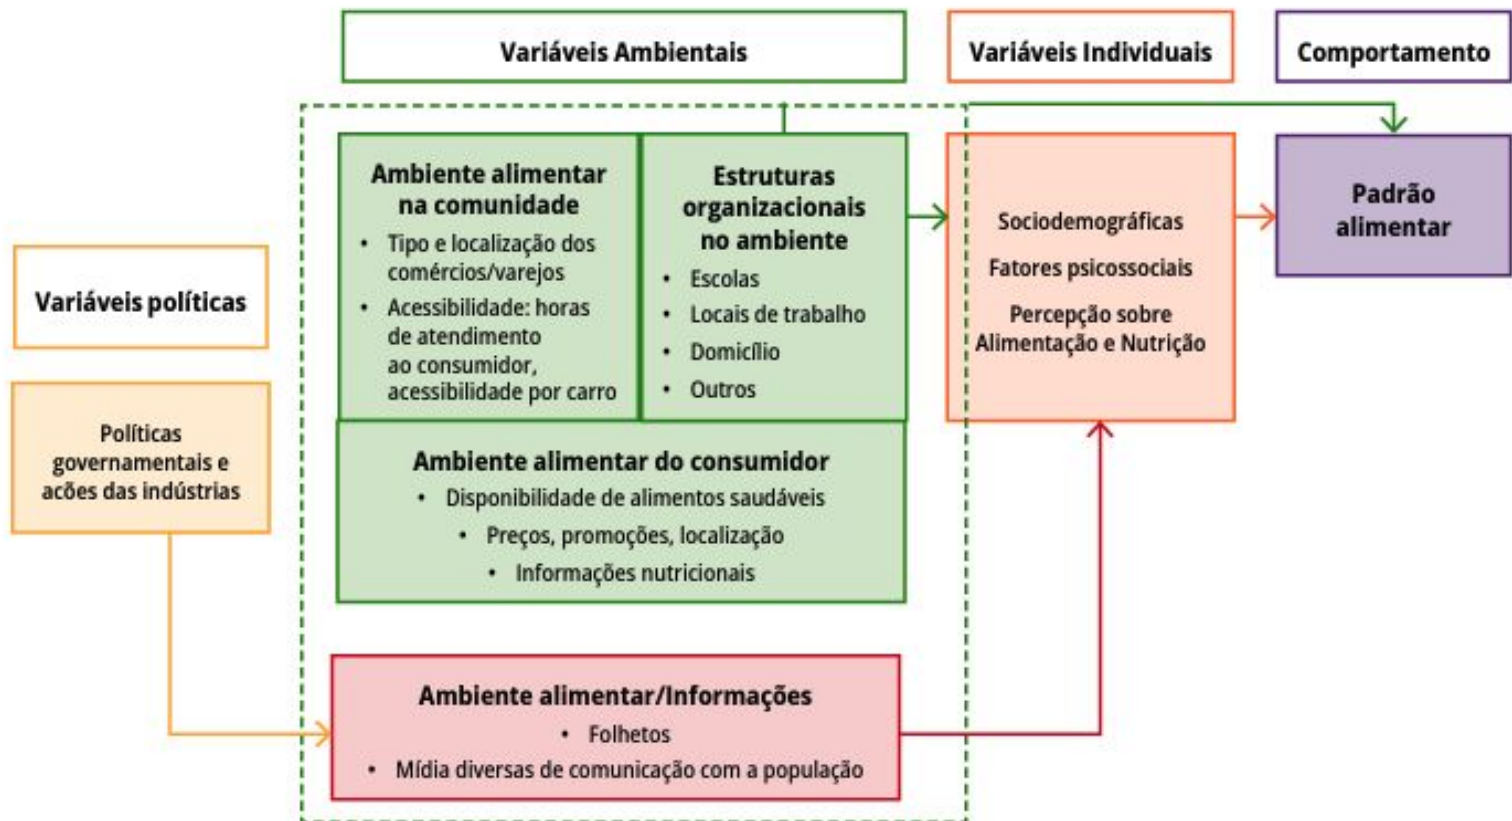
Variáveis Ambientais

Variáveis Individuais

Comportamento

Variáveis políticas

Políticas governamentais e acões das indústrias

Ambiente alimentar na comunidade
• Tipo e localização dos comércios/varejos
• Acessibilidade: horas de atendimento ao consumidor, acessibilidade por carro

Estruturas organizacionais no ambiente
• Escolas
• Locais de trabalho
• Domicílio
• Outros

Ambiente alimentar do consumidor
• Disponibilidade de alimentos saudáveis
• Preços, promoções, localização
• Informações nutricionais

Ambiente alimentar/Informações
• Folhetos
• Mídia diversas de comunicação com a população

Sociodemográficas
Fatores psicossociais
Percepção sobre Alimentação e Nutrição

Padrão alimentar